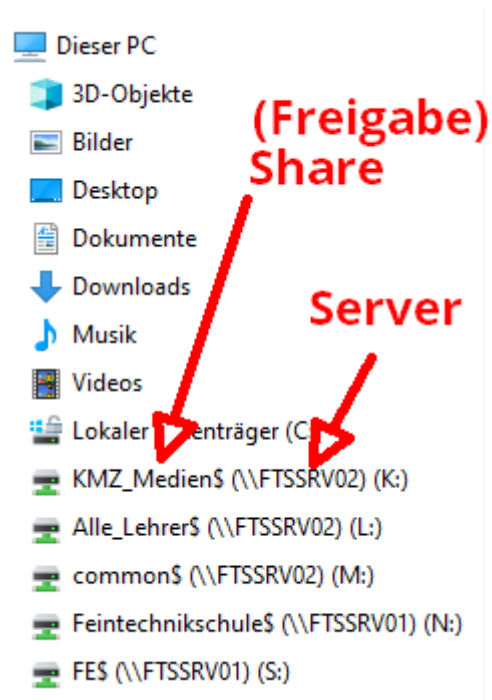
Dieser PC

3D-Objekte

Bilder

Desktop

Dokumente

Downloads

Musik

Videos

Lokaler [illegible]enträger (C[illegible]

KMZ_Medien$ (\\FTSSRV02) (K:)

Alle_Lehrer$ (\\FTSSRV02) (L:)

common$ (\\FTSSRV02) (M:)

Feintechnikschule$ (\\FTSSRV01) (N:)

FE$ (\\FTSSRV01) (S:)

(Freigabe)
Share

Server